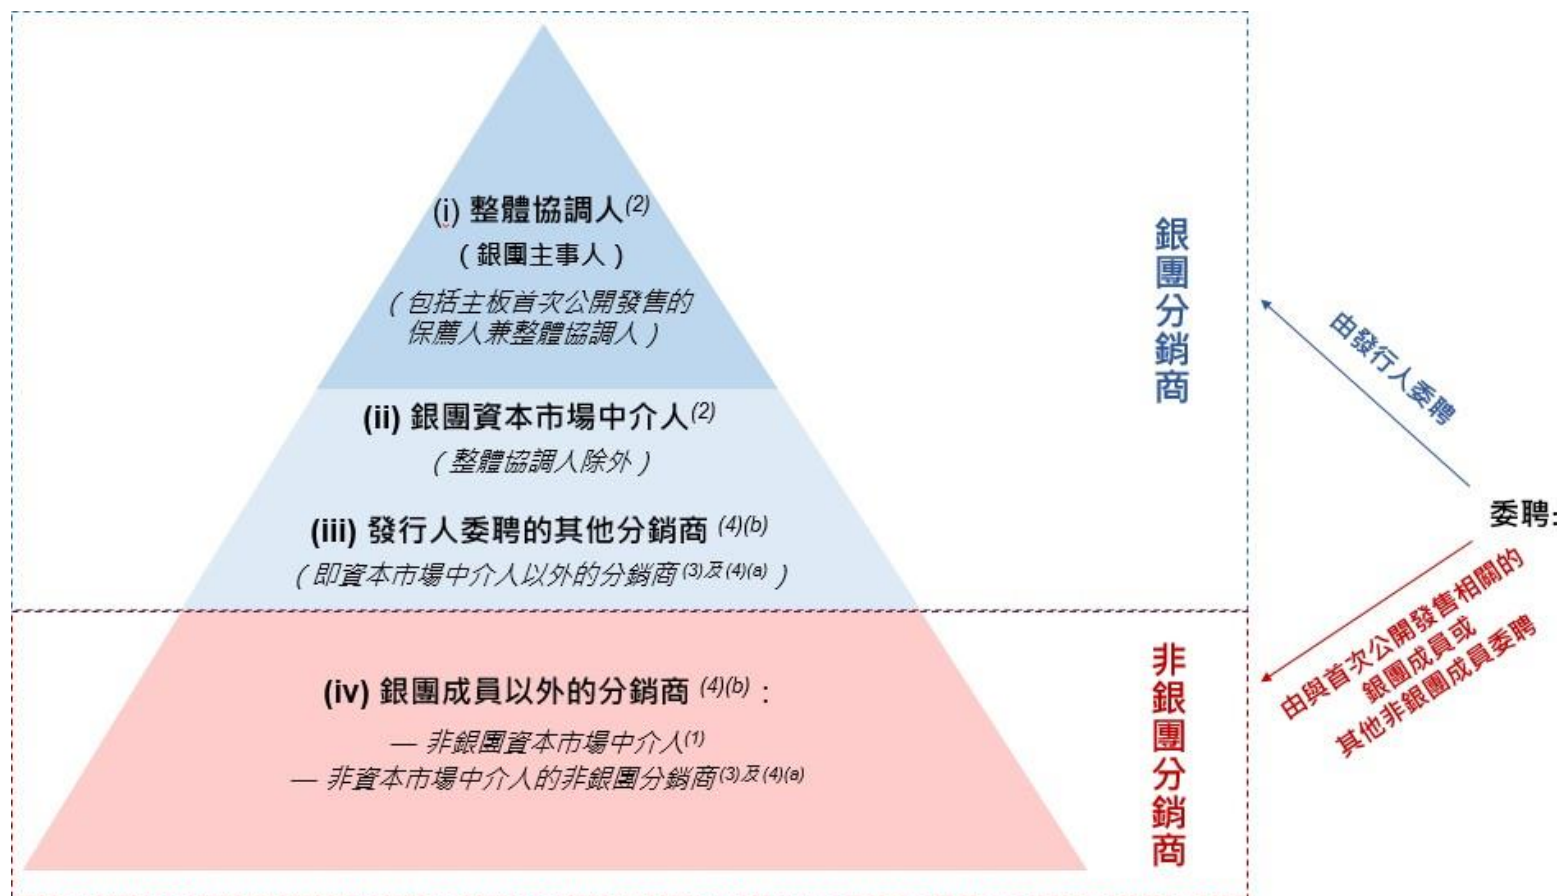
(i) 整體協調人$^{(2)}$
（銀團主事人）
（包括主板首次公開發售的保薦人兼整體協調人）

(ii) 銀團資本市場中介人$^{(2)}$
（整體協調人除外）

(iii) 發行人委聘的其他分銷商 $^{(4)(b)}$
（即資本市場中介人以外的分銷商$^{(3)及(4)(a)}$）

(iv) 銀團成員以外的分銷商 $^{(4)(b)}$：
— 非銀團資本市場中介人$^{(1)}$
— 非資本市場中介人的非銀團分銷商$^{(3)及(4)(a)}$

銀團分銷商

非銀團分銷商

由發行人委聘

委聘

由與首次公開發售相關的銀團成員或其他非銀團成員委聘